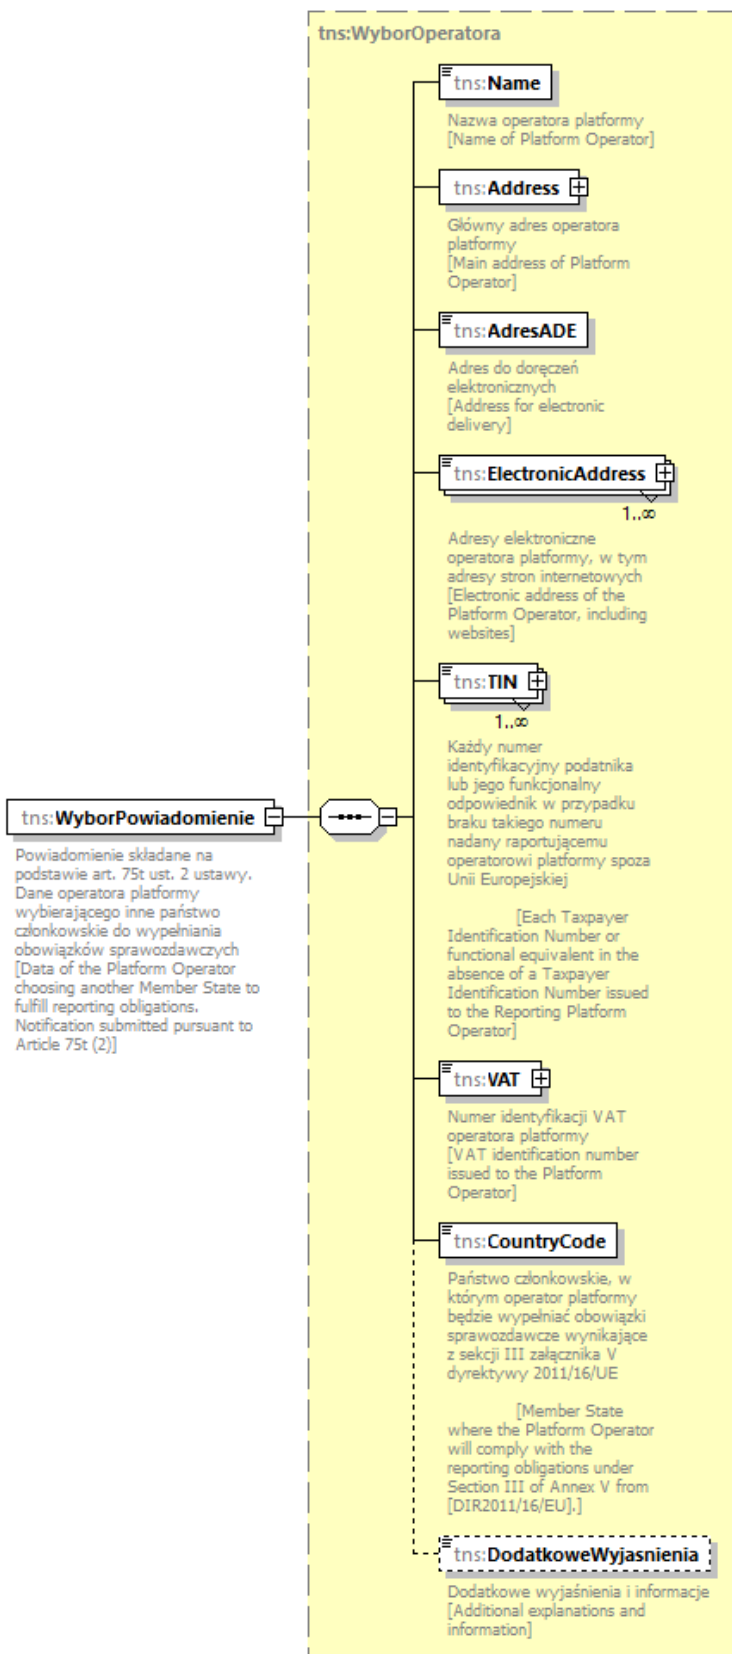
tns:WyborOperatora

tns:Name

Nazwa operatora platformy [Name of Platform Operator]

tns:Address

Główny adres operatora platformy [Main address of Platform Operator]

tns:AdresADE

Adres do doręczeń elektronicznych [Address for electronic delivery]

tns:ElectronicAddress

1..∞

Adresy elektroniczne operatora platformy, w tym adresy stron internetowych [Electronic address of the Platform Operator, including websites]

tns:TIN

1..∞

Każdy numer identyfikacyjny podatnika lub jego funkcjonalny odpowiednik w przypadku braku takiego numeru nadany raportującemu operatorowi platformy spoza Unii Europejskiej

[Each Taxpayer Identification Number or functional equivalent in the absence of a Taxpayer Identification Number issued to the Reporting Platform Operator]

tns:WyborPowiadomienie

Powiadomienie składane na podstawie art. 75t ust. 2 ustawy. Dane operatora platformy wybierającego inne państwo członkowskie do wypełniania obowiązków sprawozdawczych [Data of the Platform Operator choosing another Member State to fulfill reporting obligations. Notification submitted pursuant to Article 75t (2)]

tns:VAT

Numer identyfikacji VAT operatora platformy [VAT identification number issued to the Platform Operator]

tns:CountryCode

Państwo członkowskie, w którym operator platformy będzie wypełniać obowiązki sprawozdawcze wynikające z sekcji III załącznika V dyrektywy 2011/16/UE

[Member State where the Platform Operator will comply with the reporting obligations under Section III of Annex V from [DIR2011/16/EU].]

tns:DodatkoweWyjasnienia

Dodatkowe wyjaśnienia i informacje [Additional explanations and information]